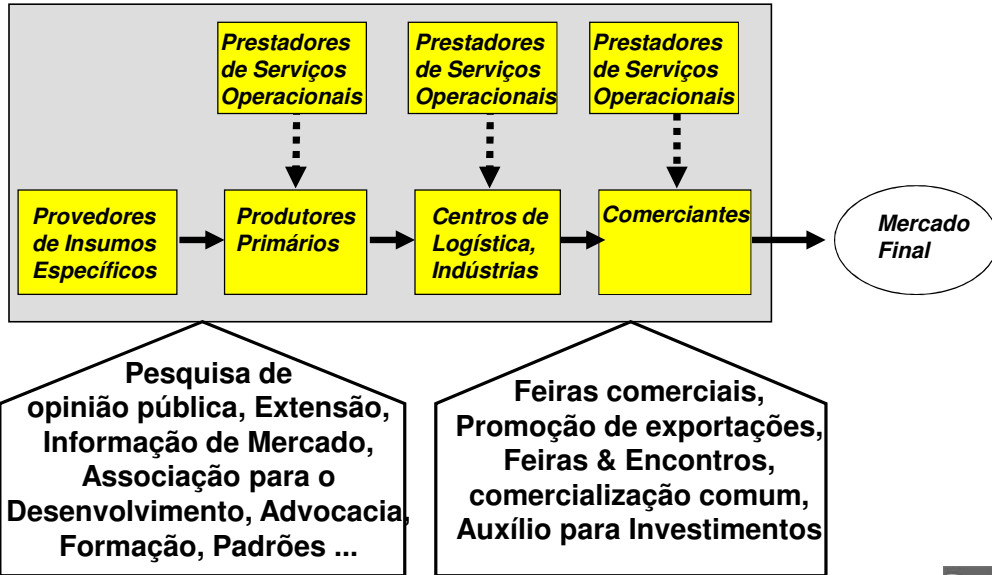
Prestadores de Serviços Operacionais

Prestadores de Serviços Operacionais

Prestadores de Serviços Operacionais

Provedores de Insumos Específicos

Produtores Primários

Centros de Logística, Indústrias

Comerciantes

Mercado Final

Pesquisa de opinião pública, Extensão, Informação de Mercado, Associação para o Desenvolvimento, Advocacia, Formação, Padrões ...

Feiras comerciais, Promoção de exportações, Feiras & Encontros, comercialização comum, Auxílio para Investimentos